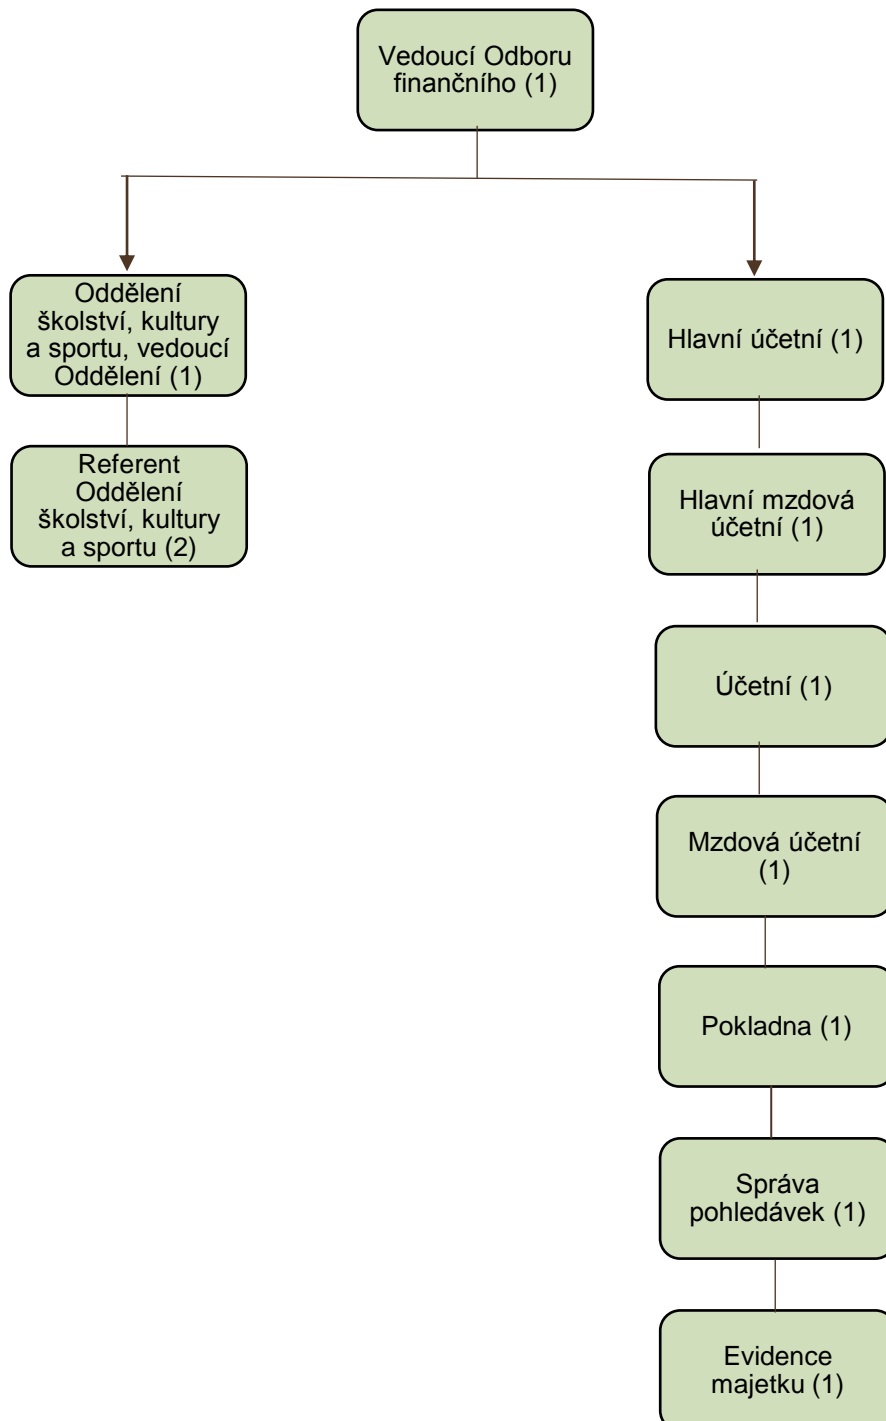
Vedoucí Odboru finančního (1)

Oddělení školství, kultury a sportu, vedoucí Oddělení (1)

Referent Oddělení školství, kultury a sportu (2)

Hlavní účetní (1)

Hlavní mzdová účetní (1)

Účetní (1)

Mzdová účetní (1)

Pokladna (1)

Správa pohledávek (1)

Evidence majetku (1)